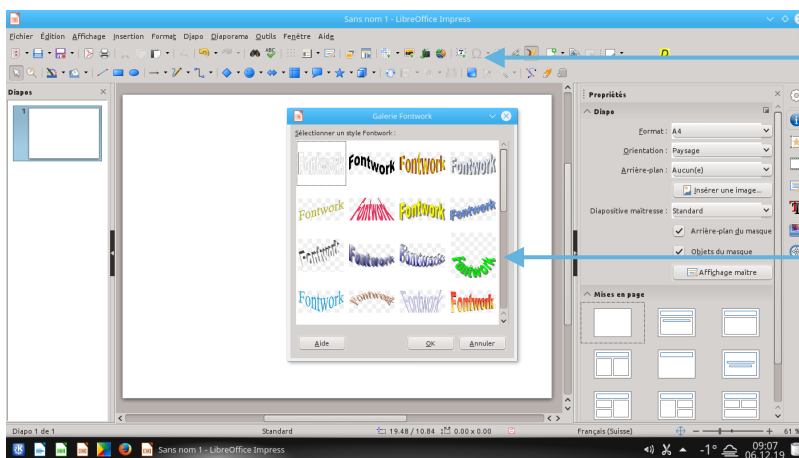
Sans nom 1 - LibreOffice Impress

Fichier Édition Affichage Insertion Format Diapo Diaporama Outils Fenêtre Aide

Diapos

1

Galerie Fontwork

Sélectionner un style Fontwork :

Fontwork Fontwork Fontwork Fontwork
Fontwork Fontwork Fontwork Fontwork
Fontwork Fontwork Fontwork Fontwork
Fontwork Fontwork Fontwork Fontwork

Aide OK Annuler

Propriétés

Diapo

Format : A4
Orientation : Paysage
Arrière-plan : Aucun(e)
Insérer une image...
Diapositive maîtresse : Standard
Arrière-plan du masque
Objets du masque
Affichage maître

Mises en page

Diapo 1 de 1 Standard 19.48 / 10.84 0.00 x 0.00 Français (Suisse) 61 %

Sans nom 1 - LibreOffice Impress -1° 09:07 06.12.19